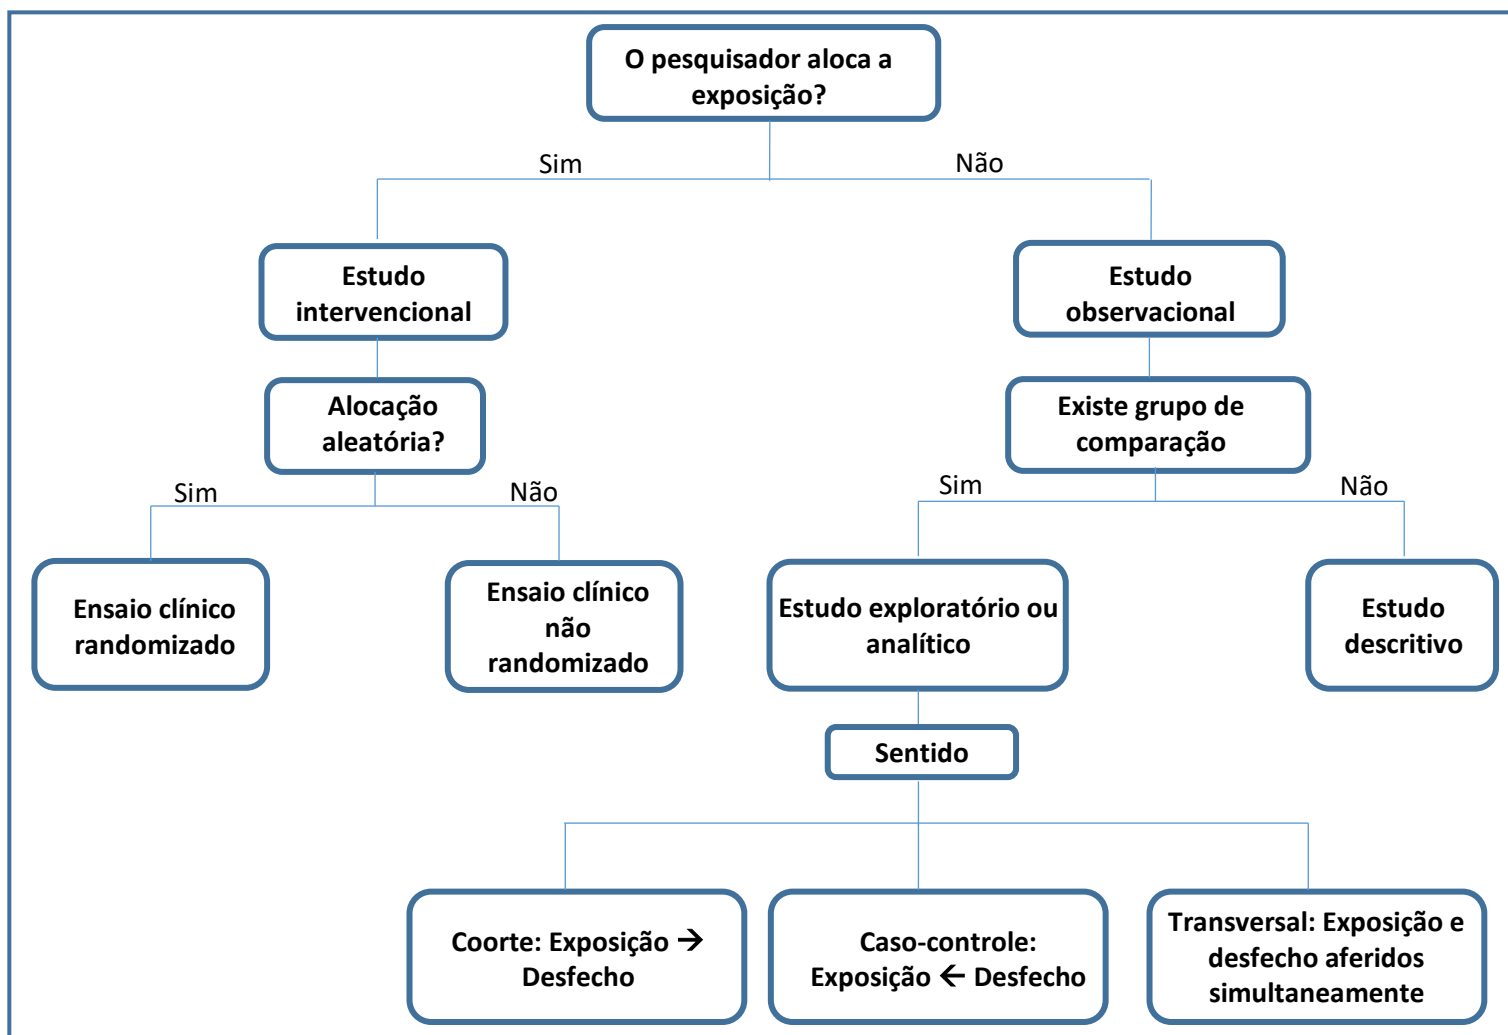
O pesquisador aloca a exposição?

Sim

Não

Estudo intervencional

Estudo observacional

Alocação aleatória?

Existe grupo de comparação

Sim

Não

Sim

Não

Ensaio clínico randomizado

Ensaio clínico não randomizado

Estudo exploratório ou analítico

Estudo descritivo

Sentido

Coorte: Exposição $\rightarrow$ Desfecho

Caso-controle: Exposição $\leftarrow$ Desfecho

Transversal: Exposição e desfecho aferidos simultaneamente